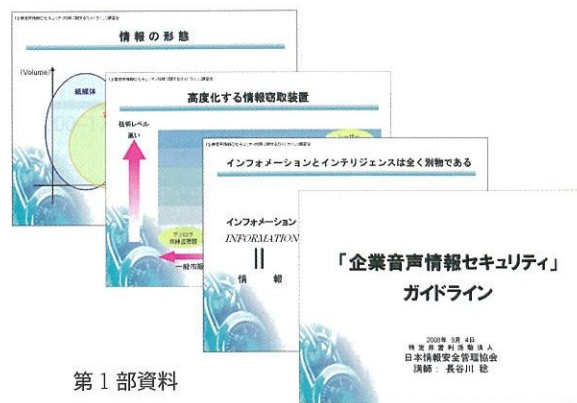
「企業音声情報セキュリティ」に関するガイドライン講習会

情報の形態

(Volume)

紙媒体

「企業音声情報セキュリティ」に関するガイドライン講習会

高度化する情報窃取装置

技術レベル

高い

デジタル
無線盗聴器

一般市販

「企業音声情報セキュリティ」に関するガイドライン講習会

インフォメーションとインテリジェンスは全く別物である

インフォメーション

INFORMATION

||

情　　報

「企業音声情報セキュリティ」

ガイドライン

2008年 9月 4日
特定非営利活動法人
日本情報安全管理協会
講師： 長谷川 稔

第1部資料